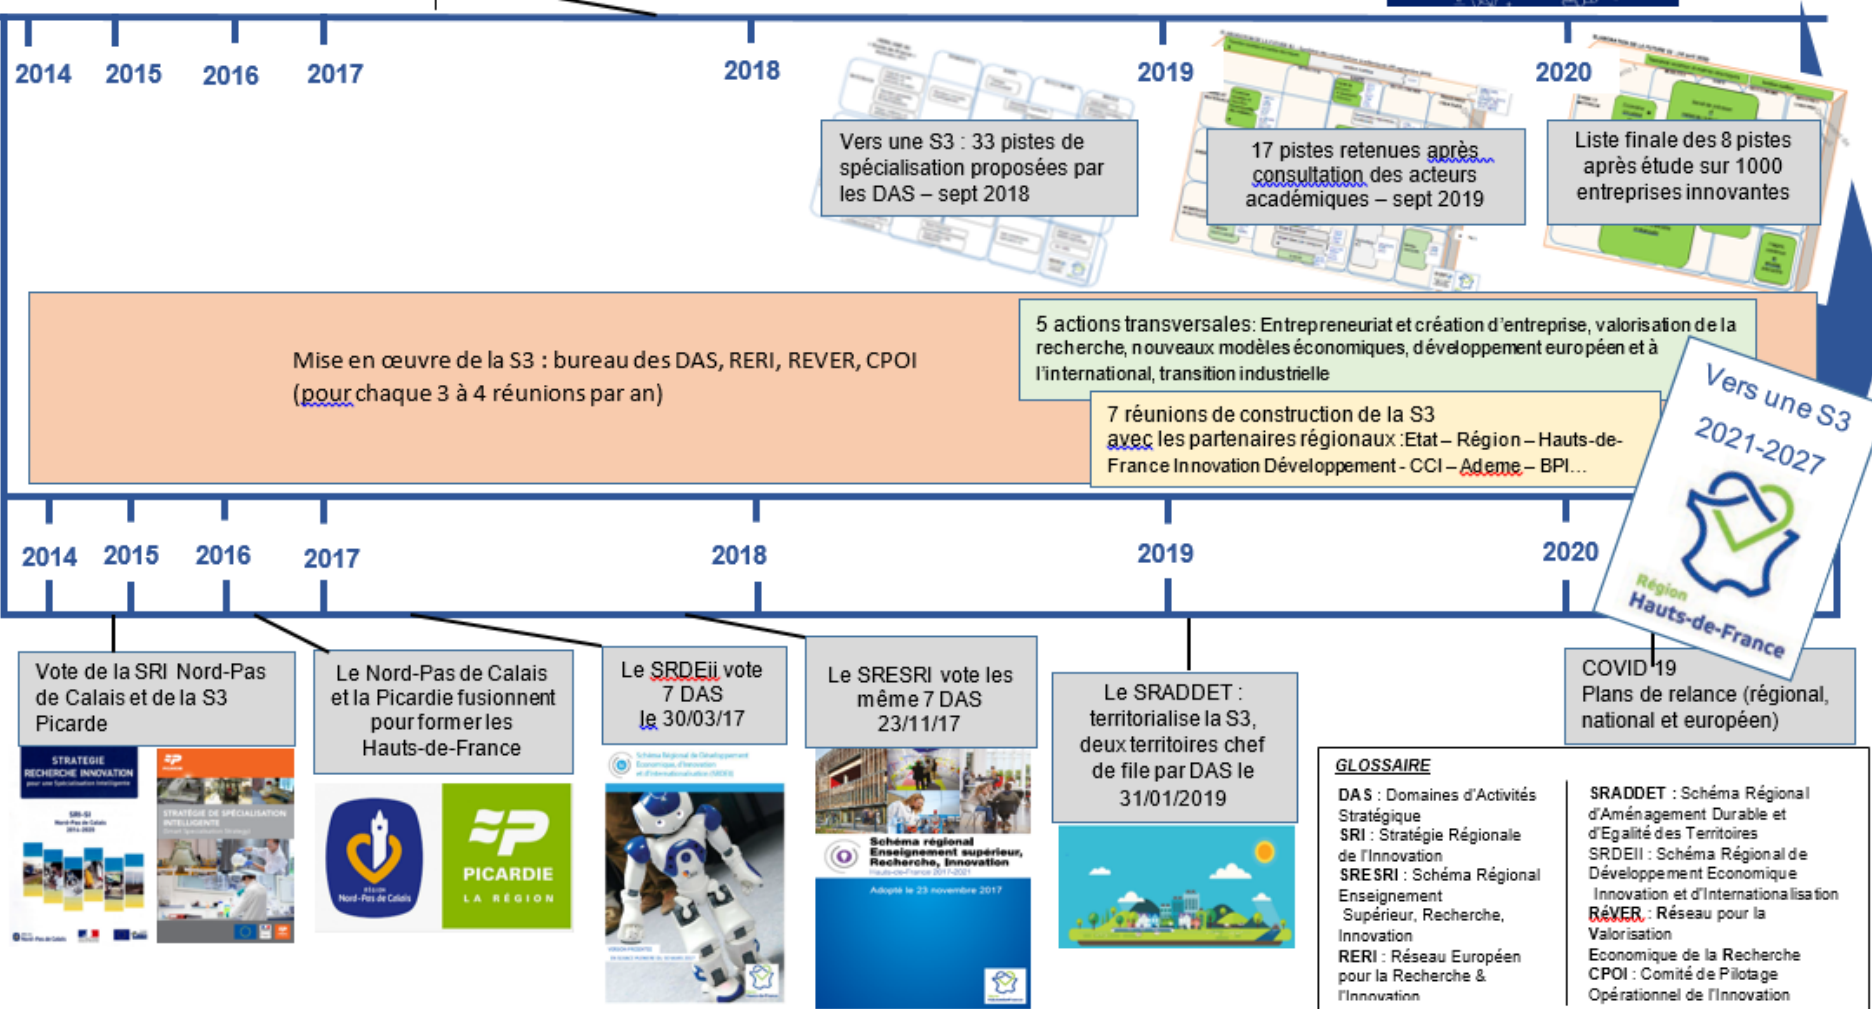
2014 2015 2016 2017 2018 2019 2020

Vers une S3 : 33 pistes de spécialisation proposées par les DAS – sept 2018

17 pistes retenues après consultation des acteurs académiques – sept 2019

Liste finale des 8 pistes après étude sur 1000 entreprises innovantes

Mise en œuvre de la S3 : bureau des DAS, RERI, REVER, CPOI (pour chaque 3 à 4 réunions par an)

5 actions transversales: Entrepreneuriat et création d'entreprise, valorisation de la recherche, nouveaux modèles économiques, développement européen et à l'international, transition industrielle

7 réunions de construction de la S3 avec les partenaires régionaux :Etat – Région – Hauts-de-France Innovation Développement - CCI – Ademe – BPI…

Vers une S3 2021-2027

Région Hauts-de-France

2014 2015 2016 2017 2018 2019 2020

Vote de la SRI Nord-Pas de Calais et de la S3 Picarde

STRATEGIE RECHERCHE INNOVATION

STRATÉGIE DE SPÉCIALISATION INTELLIGENTE

Le Nord-Pas de Calais et la Picardie fusionnent pour former les Hauts-de-France

RÉGION Nord-Pas de Calais

PICARDIE LA RÉGION

Le SRDEii vote 7 DAS le 30/03/17

Le SRESRI vote les même 7 DAS 23/11/17

Schéma régional Enseignement supérieur, Recherche, Innovation

Adopté le 23 novembre 2017

Le SRADDET : territorialise la S3, deux territoires chef de file par DAS le 31/01/2019

COVID 19
Plans de relance (régional, national et européen)

GLOSSAIRE

DAS : Domaines d'Activités Stratégique
SRI : Stratégie Régionale de l'Innovation
SRESRI : Schéma Régional Enseignement Supérieur, Recherche, Innovation
RERI : Réseau Européen pour la Recherche & l'Innovation

SRADDET : Schéma Régional d'Aménagement Durable et d'Egalité des Territoires
SRDEII : Schéma Régional de Développement Economique Innovation et d'Internationalisation
RéVER : Réseau pour la Valorisation Economique de la Recherche
CPOI : Comité de Pilotage Opérationnel de l'Innovation